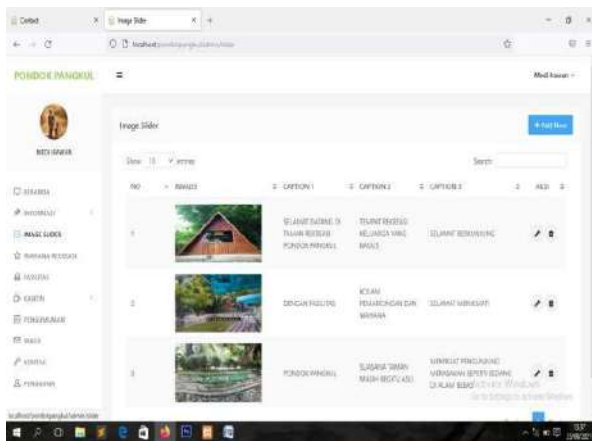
Dotkit × Image Slider × +

localhost/pondokpangkul/admin/slider

PONDOK PANGKUL ≡ Medi Irawan

MEDI IRAWAN

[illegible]
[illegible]
IMAGE SLIDER
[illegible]
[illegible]
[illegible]
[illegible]
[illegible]
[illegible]
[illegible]

Image Slider + Add New

Show 10 entries Search:

| NO | IMAGE | CAPTION 1 | CAPTION 2 | CAPTION 3 | AKSI |
|---|---|---|---|---|---|
| 1 | | SELAMAT DATANG DI TAMAN REKREASI PONDOK PANGKUL | TEMPAT REKREASI KELUARGA YANG BAGUS | SELAMAT BERKUNJUNG | |
| 2 | | DENGAN FASILITAS | KOLAM PEMANCINGAN DAN WAHANA | SELAMAT MENIKMATI | |
| 3 | | PONDOK PANGKUL | SUASANA TAMAN MASIH BEGITU ASRI | MEMBUAT PENGUNJUNG MERASAKAN SEPERTI SEDANG DI ALAM BEBAS | |

Activate Windows
Go to Settings to activate Windows.

localhost/pondokpangkul/admin/slider